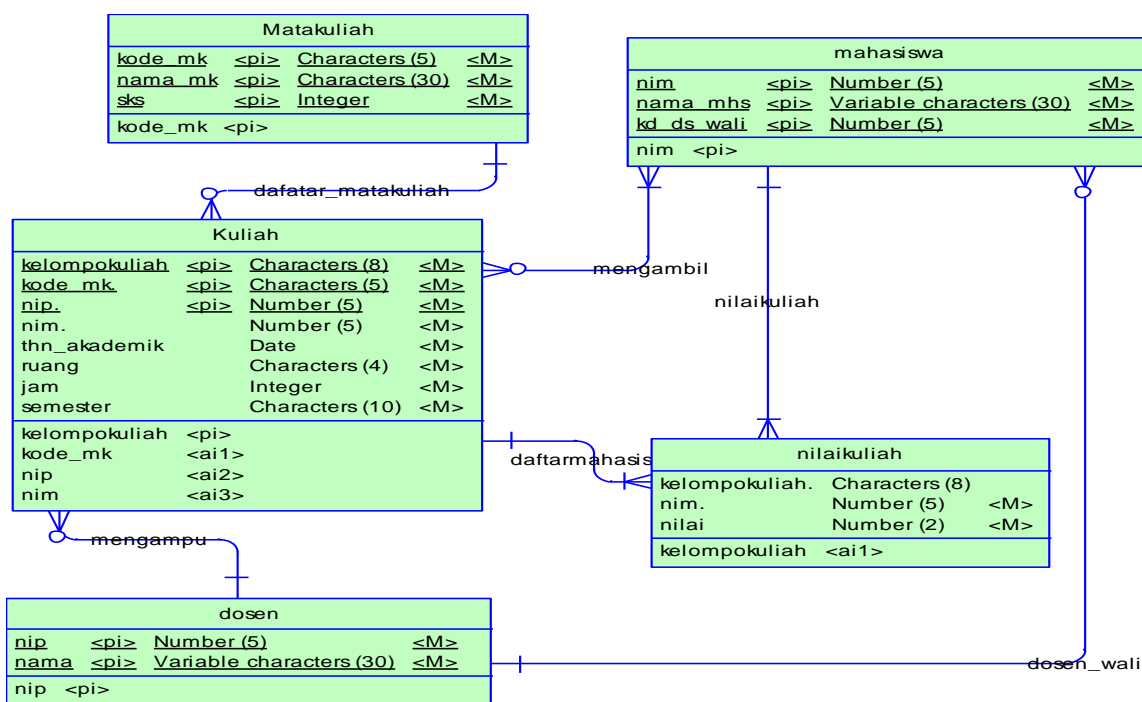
Matakuliah

| kode_mk | <pi> | Characters (5) | <M> |
|---|---|---|---|
| nama_mk | <pi> | Characters (30) | <M> |
| sks | <pi> | Integer | <M> |

kode_mk <pi>

mahasiswa

| nim | <pi> | Number (5) | <M> |
|---|---|---|---|
| nama_mhs | <pi> | Variable characters (30) | <M> |
| kd_ds_wali | <pi> | Number (5) | <M> |

nim <pi>

dafatar_matakuliah

Kuliah

| kelompokuliah | <pi> | Characters (8) | <M> |
|---|---|---|---|
| kode_mk | <pi> | Characters (5) | <M> |
| nip. | <pi> | Number (5) | <M> |
| nim. | | Number (5) | <M> |
| thn_akademik | | Date | <M> |
| ruang | | Characters (4) | <M> |
| jam | | Integer | <M> |
| semester | | Characters (10) | <M> |

kelompokuliah <pi>
kode_mk <ai1>
nip <ai2>
nim <ai3>

mengambil

nilaikuliah

daftarmahasis

nilaikuliah

| kelompokuliah. | Characters (8) | |
|---|---|---|
| nim. | Number (5) | <M> |
| nilai | Number (2) | <M> |

kelompokuliah <ai1>

mengampu

dosen

| nip | <pi> | Number (5) | <M> |
|---|---|---|---|
| nama | <pi> | Variable characters (30) | <M> |

nip <pi>

dosen_wali